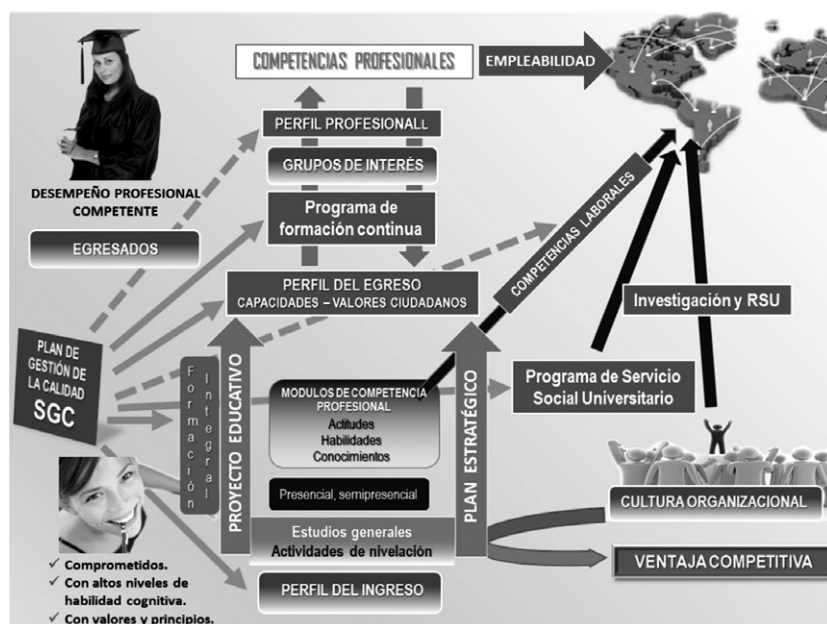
COMPETENCIAS PROFESIONALES

EMPLEABILIDAD

PERFIL PROFESIONALL

GRUPOS DE INTERÉS

Programa de formación continua

DESEMPEÑO PROFESIONAL COMPETENTE

EGRESADOS

COMPETENCIAS LABORALES

PERFIL DEL EGRESO
CAPACIDADES – VALORES CIUDADANOS

Investigación y RSU

PLAN DE GESTIÓN DE LA CALIDAD
SGC

Formación Integral

PROYECTO EDUCATIVO

MODULOS DE COMPETENCIA PROFESIONAL
Actitudes
Habilidades
Conocimientos

PLAN ESTRATÉGICO

Programa de Servicio Social Universitario

Presencial, semipresencial

CULTURA ORGANIZACIONAL

Estudios generales
Actividades de nivelación

VENTAJA COMPETITIVA

PERFIL DEL INGRESO

✓ Comprometidos.
✓ Con altos niveles de habilidad cognitiva.
✓ Con valores y principios.